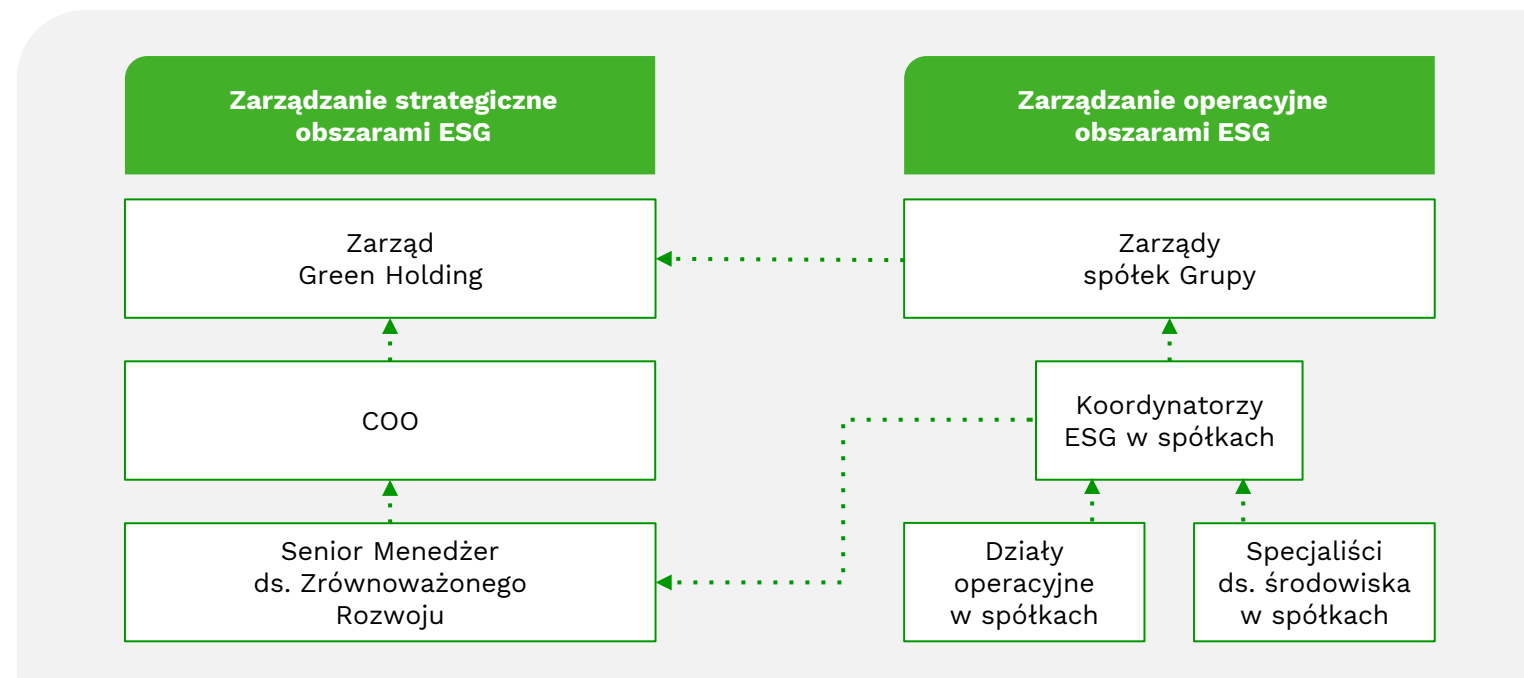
Zarządzanie strategiczne obszarami ESG

Zarząd
Green Holding

COO

Senior Menedżer
ds. Zrównoważonego
Rozwoju

Zarządzanie operacyjne obszarami ESG

Zarządy
spółek Grupy

Koordynatorzy
ESG w spółkach

Działy
operacyjne
w spółkach

Specjaliści
ds. środowiska
w spółkach